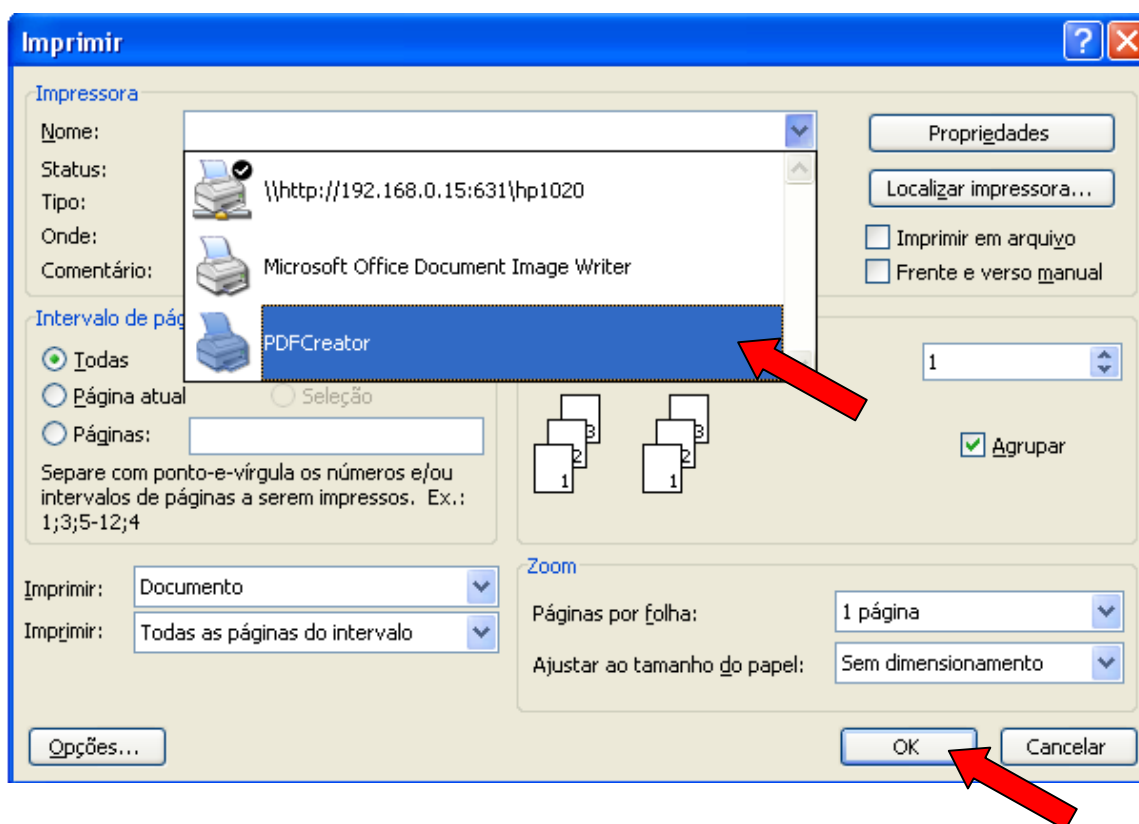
Imprimir

Impressora

Nome:

Status:

Tipo:

Onde:

Comentário:

\\http://192.168.0.15:631\hp1020

Microsoft Office Document Image Writer

PDFCreator

Propriedades

Localizar impressora...

Imprimir em arquivo

Frente e verso manual

Intervalo de pág

Todas

Página atual

Seleção

Páginas:

Separe com ponto-e-vírgula os números e/ou intervalos de páginas a serem impressos. Ex.: 1;3;5-12;4

1

3 2 1

3 2 1

Agrupar

Imprimir: Documento

Imprimir: Todas as páginas do intervalo

Zoom

Páginas por folha: 1 página

Ajustar ao tamanho do papel: Sem dimensionamento

Opções...

OK

Cancelar